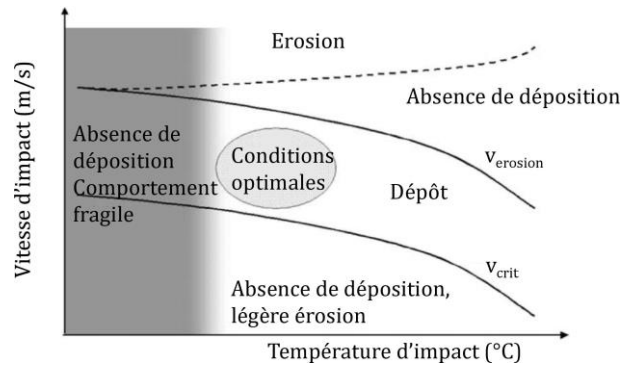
Vitesse d'impact (m/s)

Erosion

Absence de déposition

Absence de déposition Comportement fragile

Conditions optimales

$v_{erosion}$

Dépôt

$v_{crit}$

Absence de déposition, légère érosion

Température d'impact (°C)